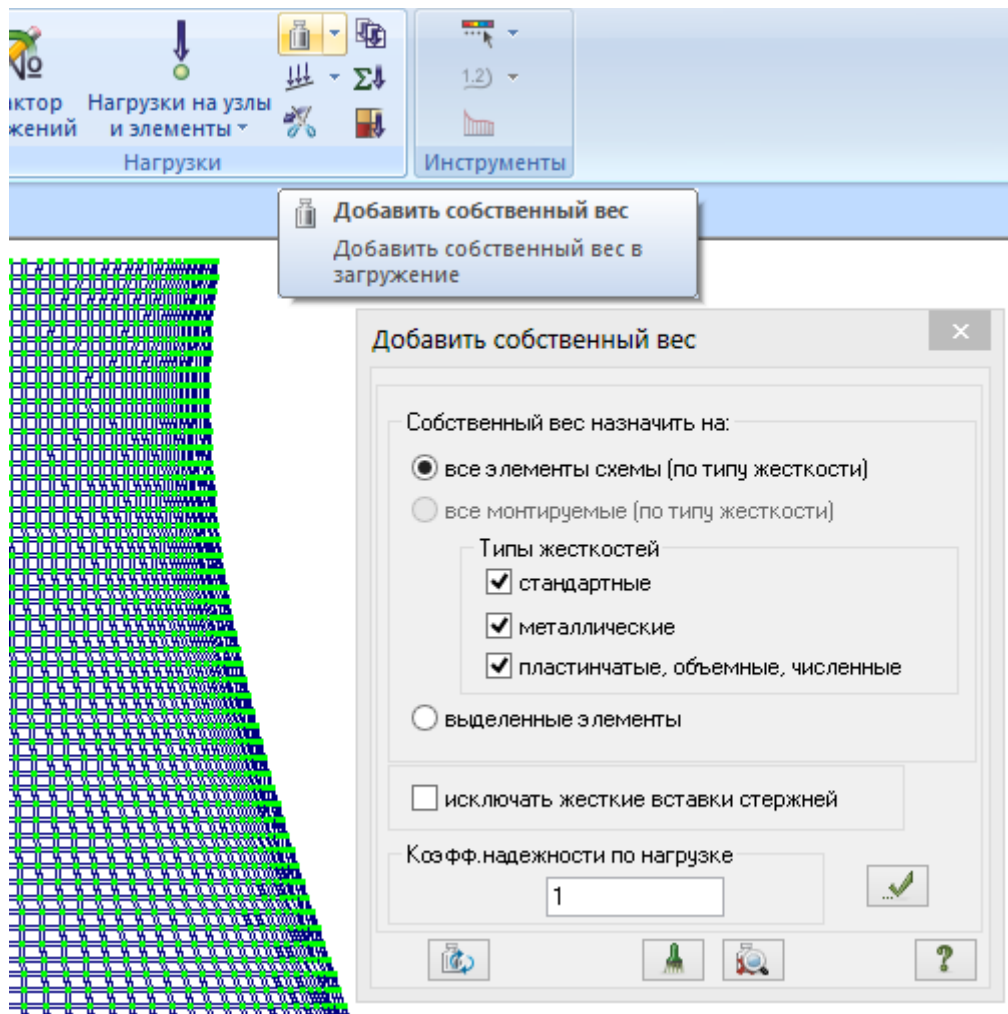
№
ктор
жений

Нагрузки на узлы и элементы

Нагрузки

Σ

1.2)

Инструменты

Добавить собственный вес
Добавить собственный вес в загружение

Добавить собственный вес

Собственный вес назначить на:

все элементы схемы (по типу жесткости)

все монтируемые (по типу жесткости)

Типы жесткостей

стандартные

металлические

пластинчатые, объемные, численные

выделенные элементы

исключать жесткие вставки стержней

Коэфф.надежности по нагрузке

1

?